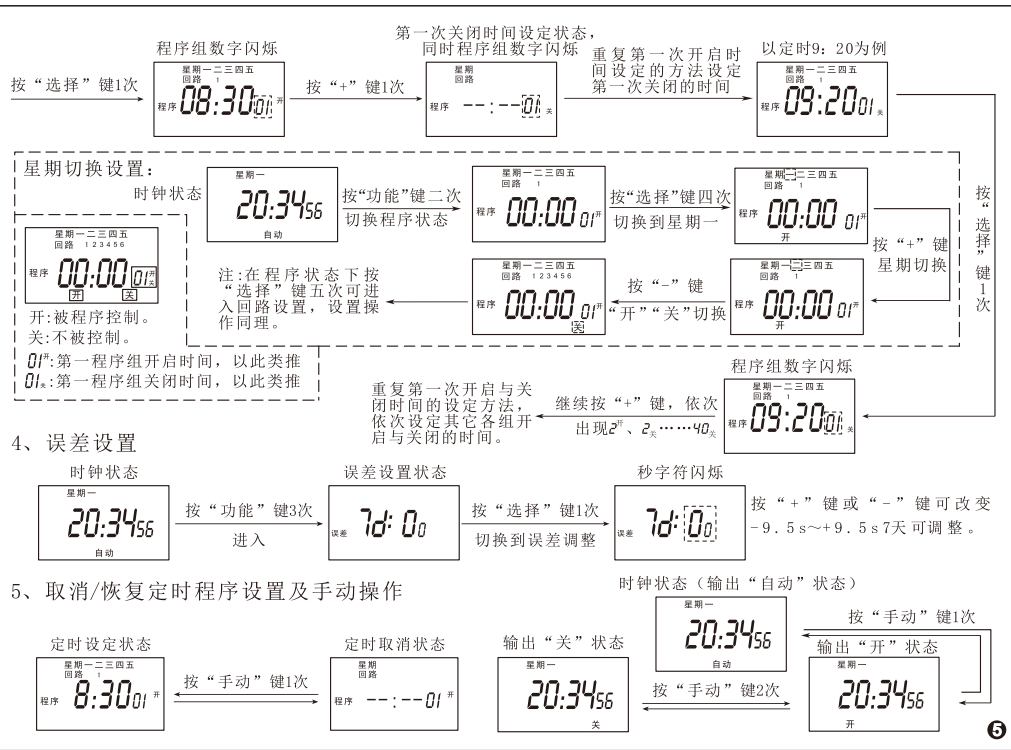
按“选择”键1次

程序组数字闪烁

星期一二三四五
回路 1
程序 08:30 01 开

按“+”键1次

第一次关闭时间设定状态，同时程序组数字闪烁

回路
程序 --:-- 01 关

重复第一次开启时间设定的方法设定第一次关闭的时间

以定时9：20为例

星期一二三四五
回路 1
程序 09:20 01 关

按“选择”键1次

星期切换设置：

时钟状态

20:34 56
自动

按“功能”键二次
切换程序状态

星期一二三四五
回路 1
程序 00:00 01 开

按“选择”键四次
切换到星期一

星期一二三四五
回路 1
程序 00:00 01 开
开

按“+”键
星期切换

星期一二三四五
回路 1
程序 00:00 01 开
开

按“-”键
“开”“关”切换

星期一二三四五
回路 123456
程序 00:00 01 开
关

注：在程序状态下按“选择”键五次可进入回路设置，设置操作同理。

星期一二三四五
回路 123456
程序 00:00 01 开 关
开 关

开：被程序控制。
关：不被控制。
01开：第一程序组开启时间，以此类推
01关：第一程序组关闭时间，以此类推

程序组数字闪烁

星期一二三四五
回路 1
程序 09:20 01 关

继续按“+”键，依次出现2开、2关……40关

重复第一次开启与关闭时间的设定方法，依次设定其它各组开启与关闭的时间。

4、误差设置

时钟状态

星期一
20:34 56
自动

按“功能”键3次
进入

误差设置状态

误差 7d: 0 0

按“选择”键1次
切换到误差调整

秒字符闪烁

误差 7d: 0 0

按“+”键或“-”键可改变-9.5s～+9.5s7天可调整。

5、取消/恢复定时程序设置及手动操作

定时设定状态

星期一二三四五
回路 1
程序 8:30 01 开

按“手动”键1次

定时取消状态

星期
回路
程序 --:-- 01 开

时钟状态（输出“自动”状态）

星期一
20:34 56
自动

按“手动”键1次

输出“开”状态

星期一
20:34 56
开

输出“关”状态

星期一
20:34 56
关

按“手动”键2次

5